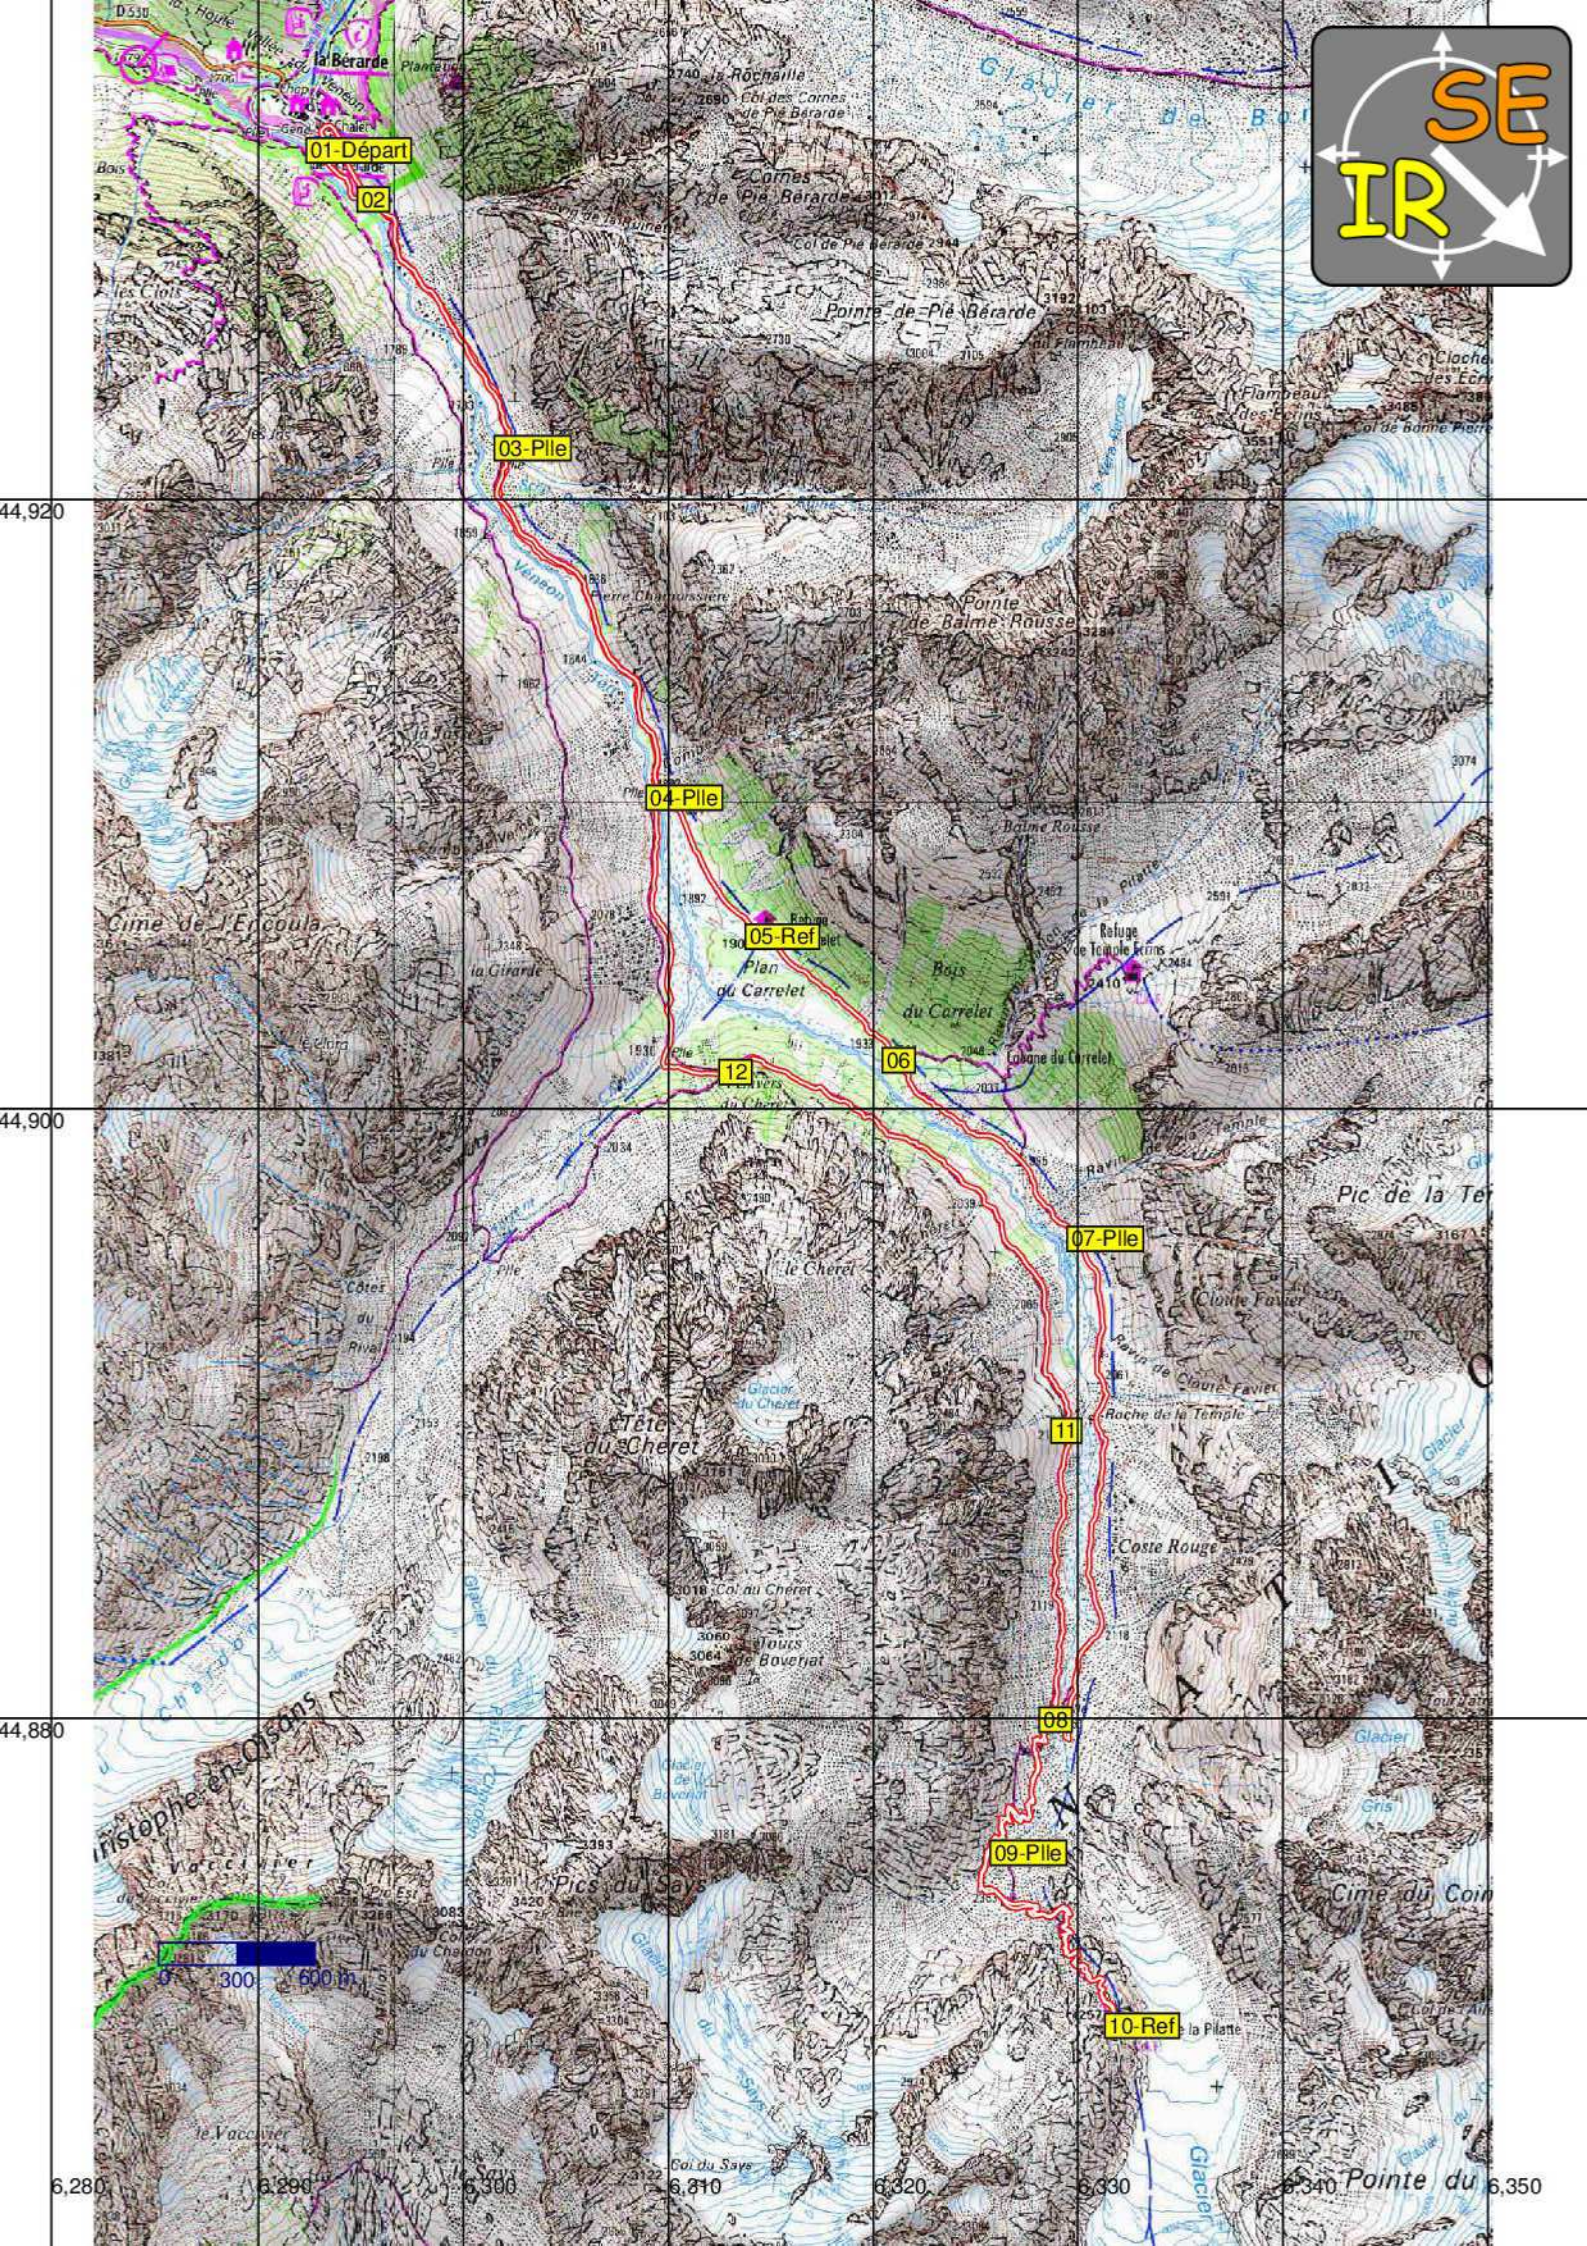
SE
IR

D530
la Bérarde
01-Départ
02
03-Plle
04-Plle
05-Ref
06
07-Plle
08
09-Plle
10-Ref
11
12

la Rochaille
Col des Cornes de Pié Bérarde
Cornes de Pié Bérarde
Col de Pié Bérarde
Pointe de Pié Bérarde
Glacier de Bo
Clocher des Ecrins
Col de Bonne Pierre
Pointe de Balme Rousse
Balme Rousse
Refuge de Temple Écrins
Refuge du Carrelet
Plan du Carrelet
Bois du Carrelet
Cabane du Carrelet
Pierre Chamoussière
Vénéon
Cime de l'Encoula
la Girarde
Pic de la Te
Cloute Favier
Roche de la Temple
Coste Rouge
le Chéret
Glacier du Chéret
Tête du Chéret
Col du Chéret
Tours Bouérat
Pics du Sé
Saint-Christophe-en-Oisans
Vaccivier
le Vacciver
Côtes du Riou
Glacier
Gris
Cime du Coin
la Pilatte
Pointe du
Glacier
Bal du Says

0
300
600 m

44,920
44,900
44,880

6,280
6,290
6,300
6,310
6,320
6,330
6,340
6,350